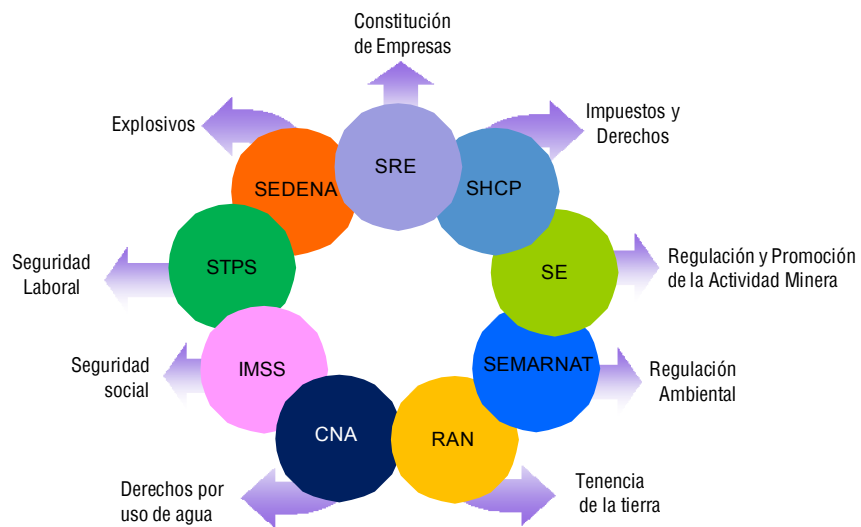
Constitución de Empresas

Impuestos y Derechos

Explosivos

SRE

SEDENA

SHCP

SE

Regulación y Promoción de la Actividad Minera

STPS

Seguridad Laboral

IMSS

Seguridad social

SEMARNAT

Regulación Ambiental

CNA

RAN

Derechos por uso de agua

Tenencia de la tierra